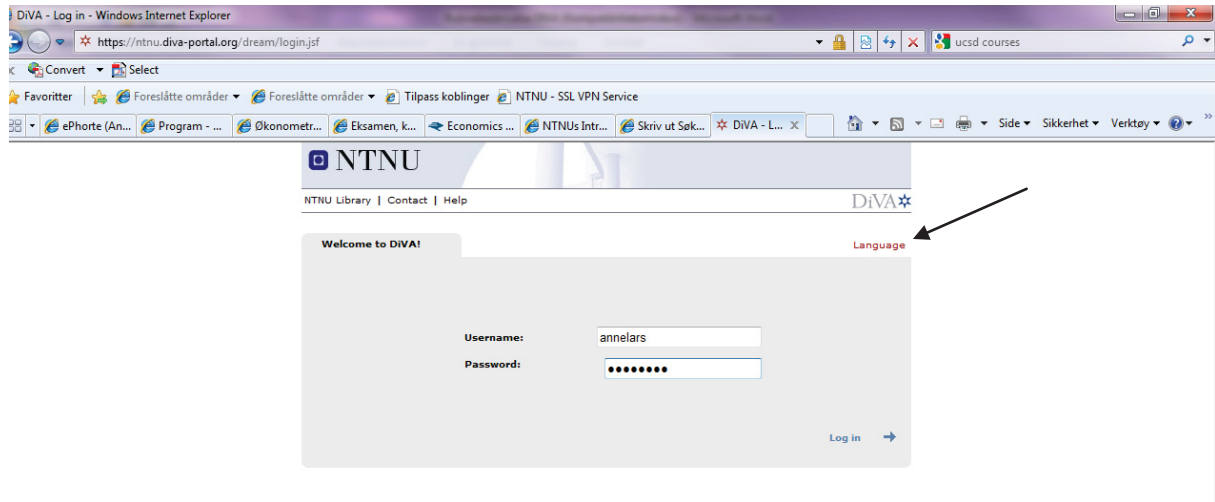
DiVA - Log in - Windows Internet Explorer

https://ntnu.diva-portal.org/dream/login.jsf

ucsd courses

Convert Select

Favoritter Foreslåtte områder Foreslåtte områder Tilpass koblinger NTNU - SSL VPN Service

ePhorte (An... Program - ... Økonometr... Eksamen, k... Economics ... NTNUs Intr... Skriv ut Søk... DiVA - L...

Side Sikkerhet Verktøy

NTNU

NTNU Library | Contact | Help

DiVA

Welcome to DiVA!

Language

Username: annelars

Password: ••••••••

Log in